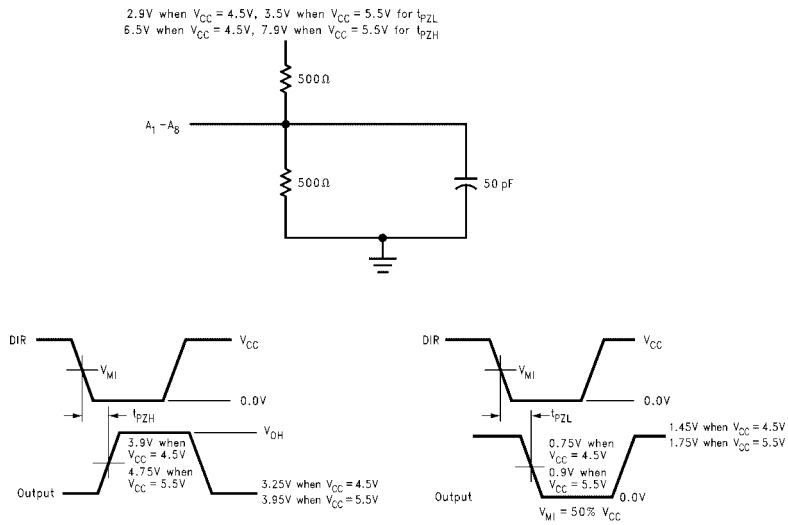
2.9V when $V_{CC}$ = 4.5V, 3.5V when $V_{CC}$ = 5.5V for $t_{PZL}$
6.5V when $V_{CC}$ = 4.5V, 7.9V when $V_{CC}$ = 5.5V for $t_{PZH}$

500Ω

$A_1 - A_8$

500Ω

50 pF

DIR

$V_{CC}$

$V_{MI}$

0.0V

$t_{PZH}$

$V_{OH}$

3.9V when $V_{CC}$ = 4.5V
4.75V when $V_{CC}$ = 5.5V

Output

3.25V when $V_{CC}$ = 4.5V
3.95V when $V_{CC}$ = 5.5V

DIR

$V_{CC}$

$V_{MI}$

0.0V

$t_{PZL}$

1.45V when $V_{CC}$ = 4.5V
1.75V when $V_{CC}$ = 5.5V

0.75V when $V_{CC}$ = 4.5V
0.9V when $V_{CC}$ = 5.5V

Output

0.0V

$V_{MI}$ = 50% $V_{CC}$